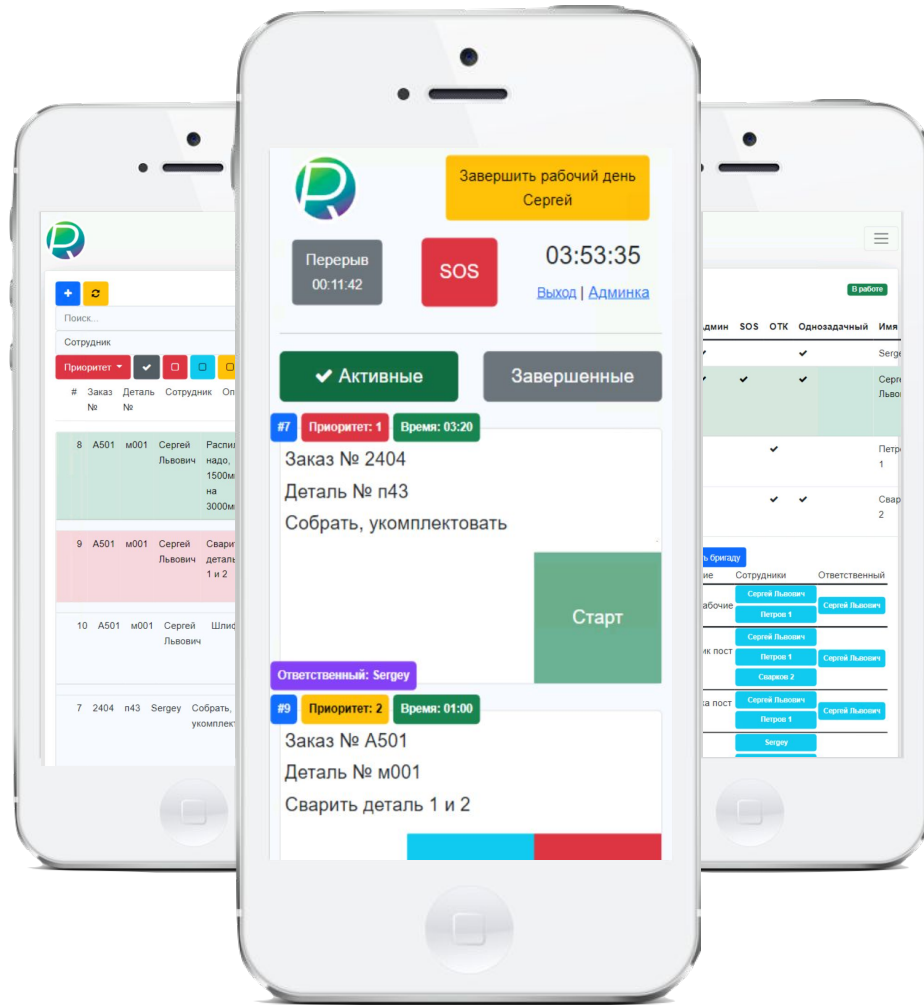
Завершить рабочий день Сергей

Перерыв 00:11:42

SOS

03:53:35

Выход | Админка

✔ Активные

Завершенные

#7 Приоритет: 1 Время: 03:20

Заказ № 2404

Деталь № п43

Собрать, укомплектовать

Старт

Ответственный: Sergey

#9 Приоритет: 2 Время: 01:00

Заказ № А501

Деталь № м001

Сварить деталь 1 и 2

+

Поиск...

Сотрудник

Приоритет

| # | Заказ № | Деталь № | Сотрудник | Оп |
|---|---|---|---|---|
| 8 | А501 | м001 | Сергей Львович | Распил надо, 1500мм на 3000мм |
| 9 | А501 | м001 | Сергей Львович | Свари детал 1 и 2 |
| 10 | А501 | м001 | Сергей Львович | Шлиф |
| 7 | 2404 | п43 | Sergey | Собрать, укомплект |

В работе

| Админ | SOS | ОТК | Однозадачный | Имя |
|---|---|---|---|---|
| ✔ | | | ✔ | Serge |
| ✔ | ✔ | | ✔ | Серге Льво |
| | | ✔ | | Петр 1 |
| | | ✔ | ✔ | Свар 2 |

ь бригаду

| ие | Сотрудники | Ответственный |
|---|---|---|
| рабочие | Сергей Львович, Петров 1 | Сергей Львович |
| ик пост | Сергей Львович, Петров 1, Сварков 2 | Сергей Львович |
| а пост | Сергей Львович, Петров 1 | Сергей Львович |
| | Sergey | |